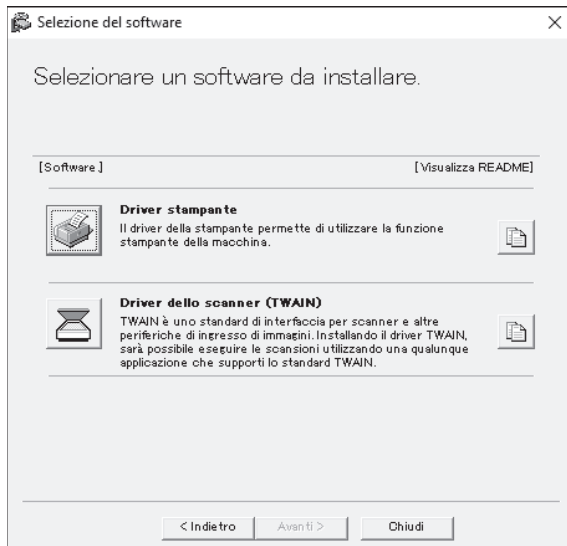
Selezione del software

×

Selezionare un software da installare.

[Software]

[Visualizza README]

Driver stampante
Il driver della stampante permette di utilizzare la funzione stampante della macchina.

Driver dello scanner (TWAIN)
TWAIN è uno standard di interfaccia per scanner e altre periferiche di ingresso di immagini. Installando il driver TWAIN, sarà possibile eseguire le scansioni utilizzando una qualunque applicazione che supporti lo standard TWAIN.

< Indietro

Avanti >

Chiudi